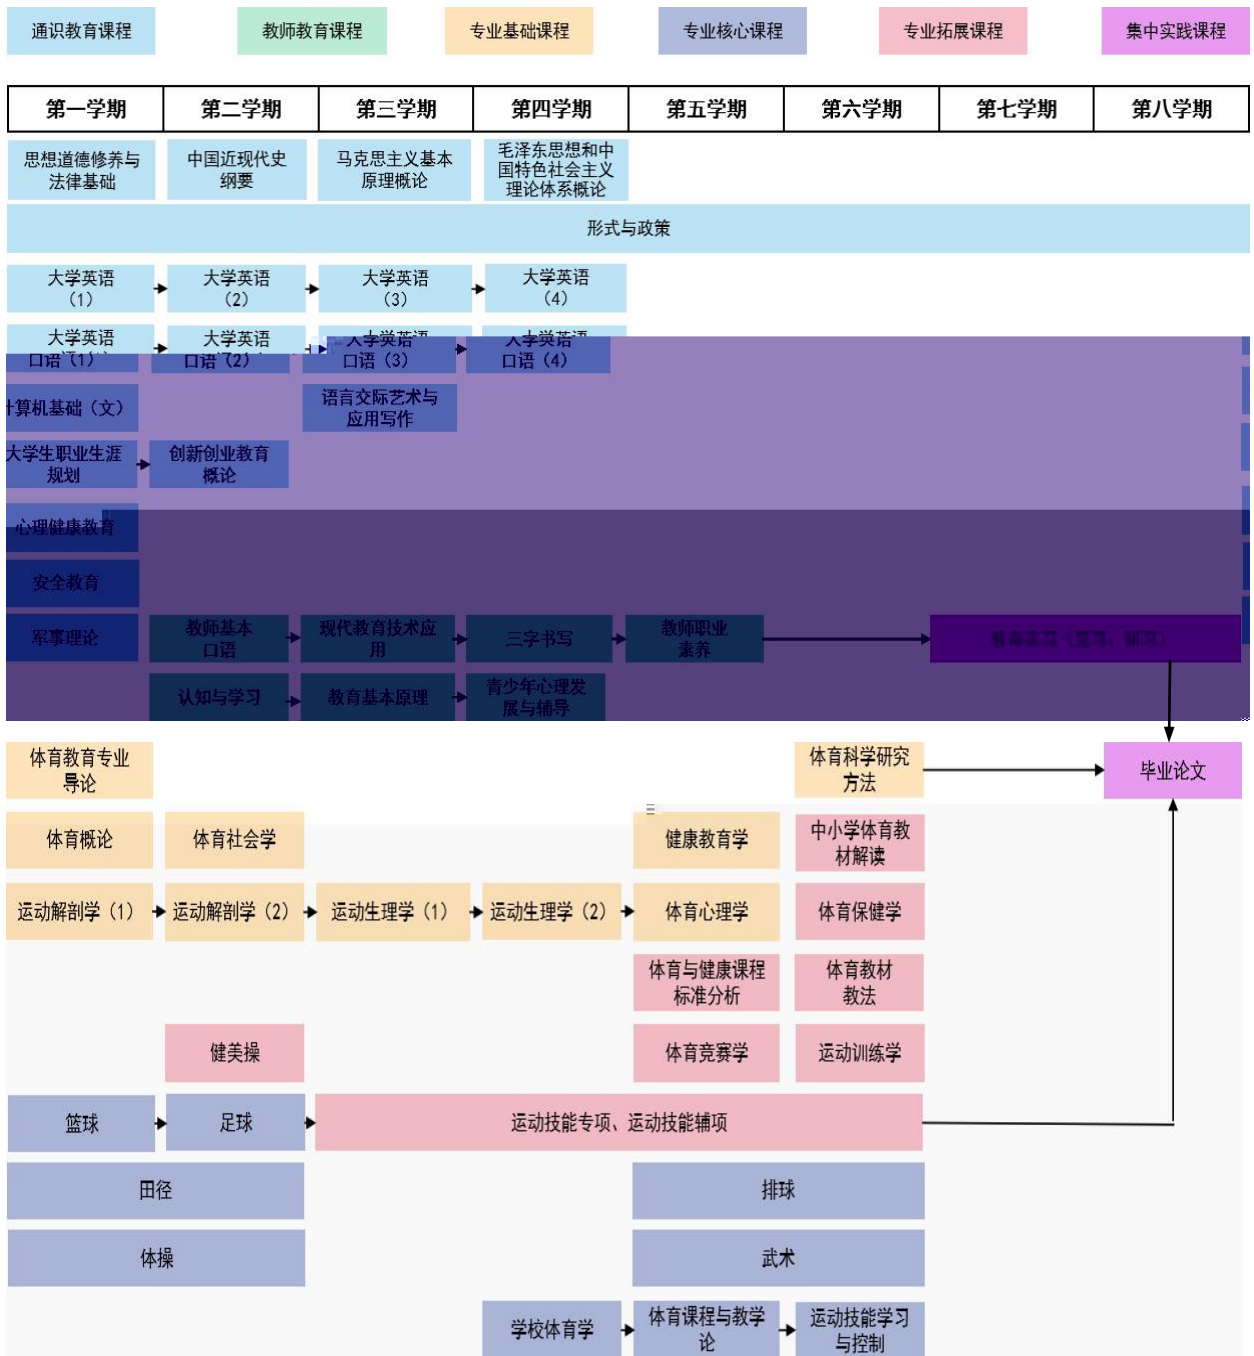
通识教育课程 教师教育课程 专业基础课程 专业核心课程 专业拓展课程 集中实践课程

| 第一学期 | 第二学期 | 第三学期 | 第四学期 | 第五学期 | 第六学期 | 第七学期 | 第八学期 |
|---|---|---|---|---|---|---|---|

思想道德修养与法律基础
中国近现代史纲要
马克思主义基本原理概论
毛泽东思想和中国特色社会主义理论体系概论

形式与政策

大学英语（1） 大学英语（2） 大学英语（3） 大学英语（4）

大学英语口语（1） 大学英语口语（2） 大学英语口语（3） 大学英语口语（4）

计算机基础（文）
语言交际艺术与应用写作

大学生职业生涯规划 创新创业教育概论

心理健康教育

安全教育

军事理论
教师基本口语 现代教育技术应用 三字书写 教师职业素养 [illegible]

认知与学习 教育基本原理 青少年心理发展与辅导

体育教育专业导论
体育科学研究方法
毕业论文

体育概论 体育社会学 健康教育学 中小学体育教材解读

运动解剖学（1） 运动解剖学（2） 运动生理学（1） 运动生理学（2） 体育心理学 体育保健学

体育与健康课程标准分析 体育教材教法

健美操 体育竞赛学 运动训练学

篮球 足球 运动技能专项、运动技能辅项

田径 排球

体操 武术

学校体育学 体育课程与教学论 运动技能学习与控制